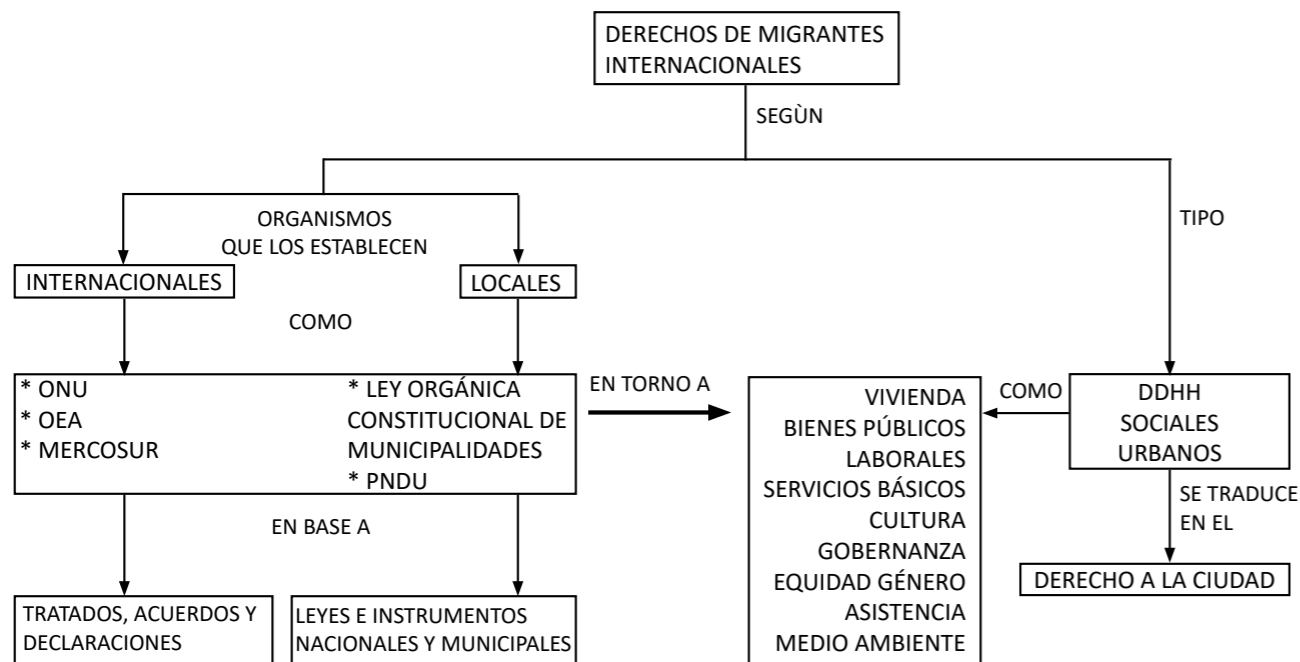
DERECHOS DE MIGRANTES INTERNACIONALES

SEGÙN

ORGANISMOS QUE LOS ESTABLECEN

TIPO

INTERNACIONALES

LOCALES

COMO

* ONU
* OEA
* MERCOSUR

* LEY ORGÁNICA CONSTITUCIONAL DE MUNICIPALIDADES
* PNDU

EN TORNO A

VIVIENDA
BIENES PÚBLICOS
LABORALES
SERVICIOS BÁSICOS
CULTURA
GOBERNANZA
EQUIDAD GÉNERO
ASISTENCIA
MEDIO AMBIENTE

COMO

DDHH SOCIALES URBANOS

SE TRADUCE EN EL

DERECHO A LA CIUDAD

EN BASE A

TRATADOS, ACUERDOS Y DECLARACIONES

LEYES E INSTRUMENTOS NACIONALES Y MUNICIPALES